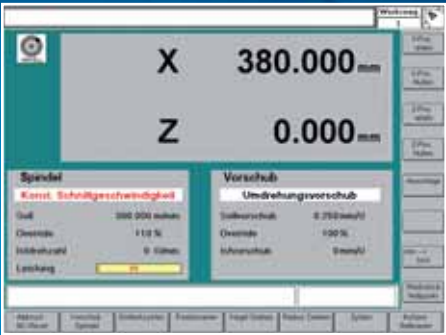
Werkzeug
1

X 380.000 mm

Z 0.000 mm

Spindel
Konst. Schnittgeschwindigkeit
Soll 380.000 m/min
Override 110 %
Istdrehzahl 0 U/min
Leistung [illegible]

Vorschub
Umdrehungsvorschub
Sollvorschub 0.250 mm/U
Override 100 %
Istvorschub 0 mm/U

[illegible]
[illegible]
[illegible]
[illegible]
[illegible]
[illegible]
Werkstück Nullpunkt

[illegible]
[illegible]
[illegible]
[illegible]
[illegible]
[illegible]
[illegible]
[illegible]